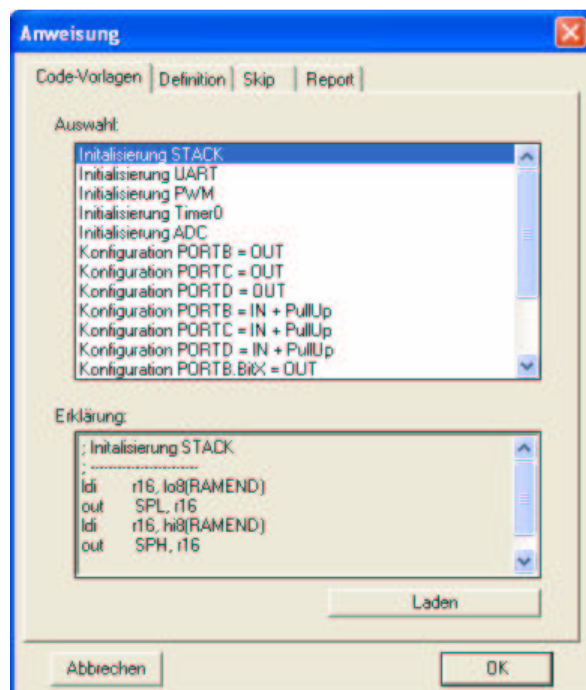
Anweisung

Code-Vorlagen | Definition | Skip | Report

Auswahl:

Initialisierung STACK
Initialisierung UART
Initialisierung PWM
Initialisierung Timer0
Initialisierung ADC
Konfiguration PORTB = OUT
Konfiguration PORTC = OUT
Konfiguration PORTD = OUT
Konfiguration PORTB = IN + PullUp
Konfiguration PORTC = IN + PullUp
Konfiguration PORTD = IN + PullUp
Konfiguration PORTB.BitX = OUT

Erklärung:

; Initialisierung STACK
; ---------------------
ldi r16, lo8(RAMEND)
out SPL, r16
ldi r16, hi8(RAMEND)
out SPH, r16

Laden

Abbrechen

OK